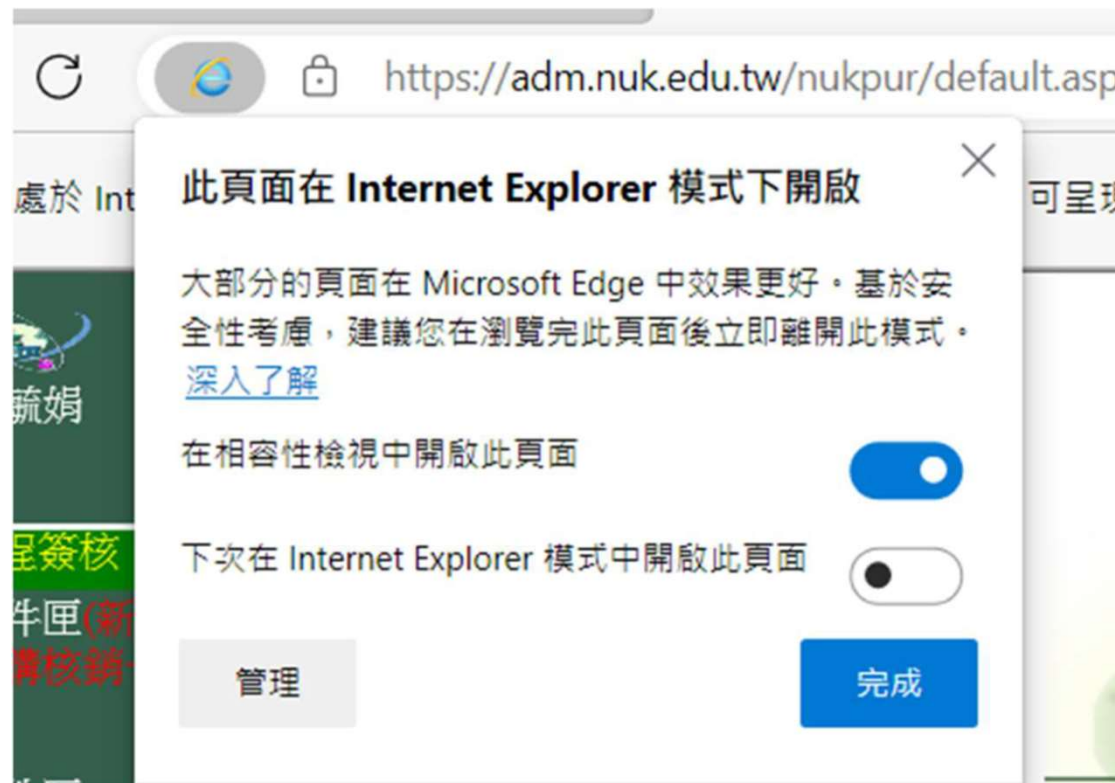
https://adm.nuk.edu.tw/nukpur/default.asp

處於 Int

可呈現

此頁面在 Internet Explorer 模式下開啟

大部分的頁面在 Microsoft Edge 中效果更好。基於安全性考慮，建議您在瀏覽完此頁面後立即離開此模式。
深入了解

在相容性檢視中開啟此頁面

下次在 Internet Explorer 模式中開啟此頁面

管理

完成

蔬娟

程簽核

件匣(新

購核銷